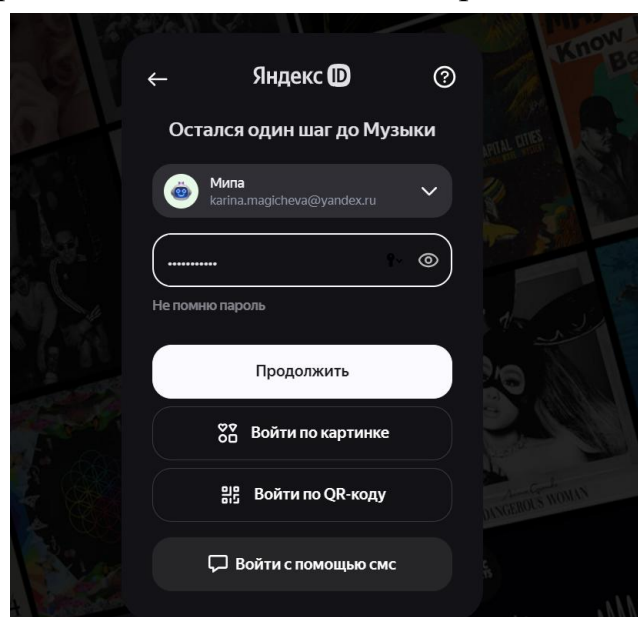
Яндекс ID

Остался один шаг до Музыки

Мипа
karina.magicheva@yandex.ru

•••••••••••

Не помню пароль

Продолжить

Войти по картинке

Войти по QR-коду

Войти с помощью смс

Know
Be
CAPITAL CITIES
DANGEROUS WOMAN